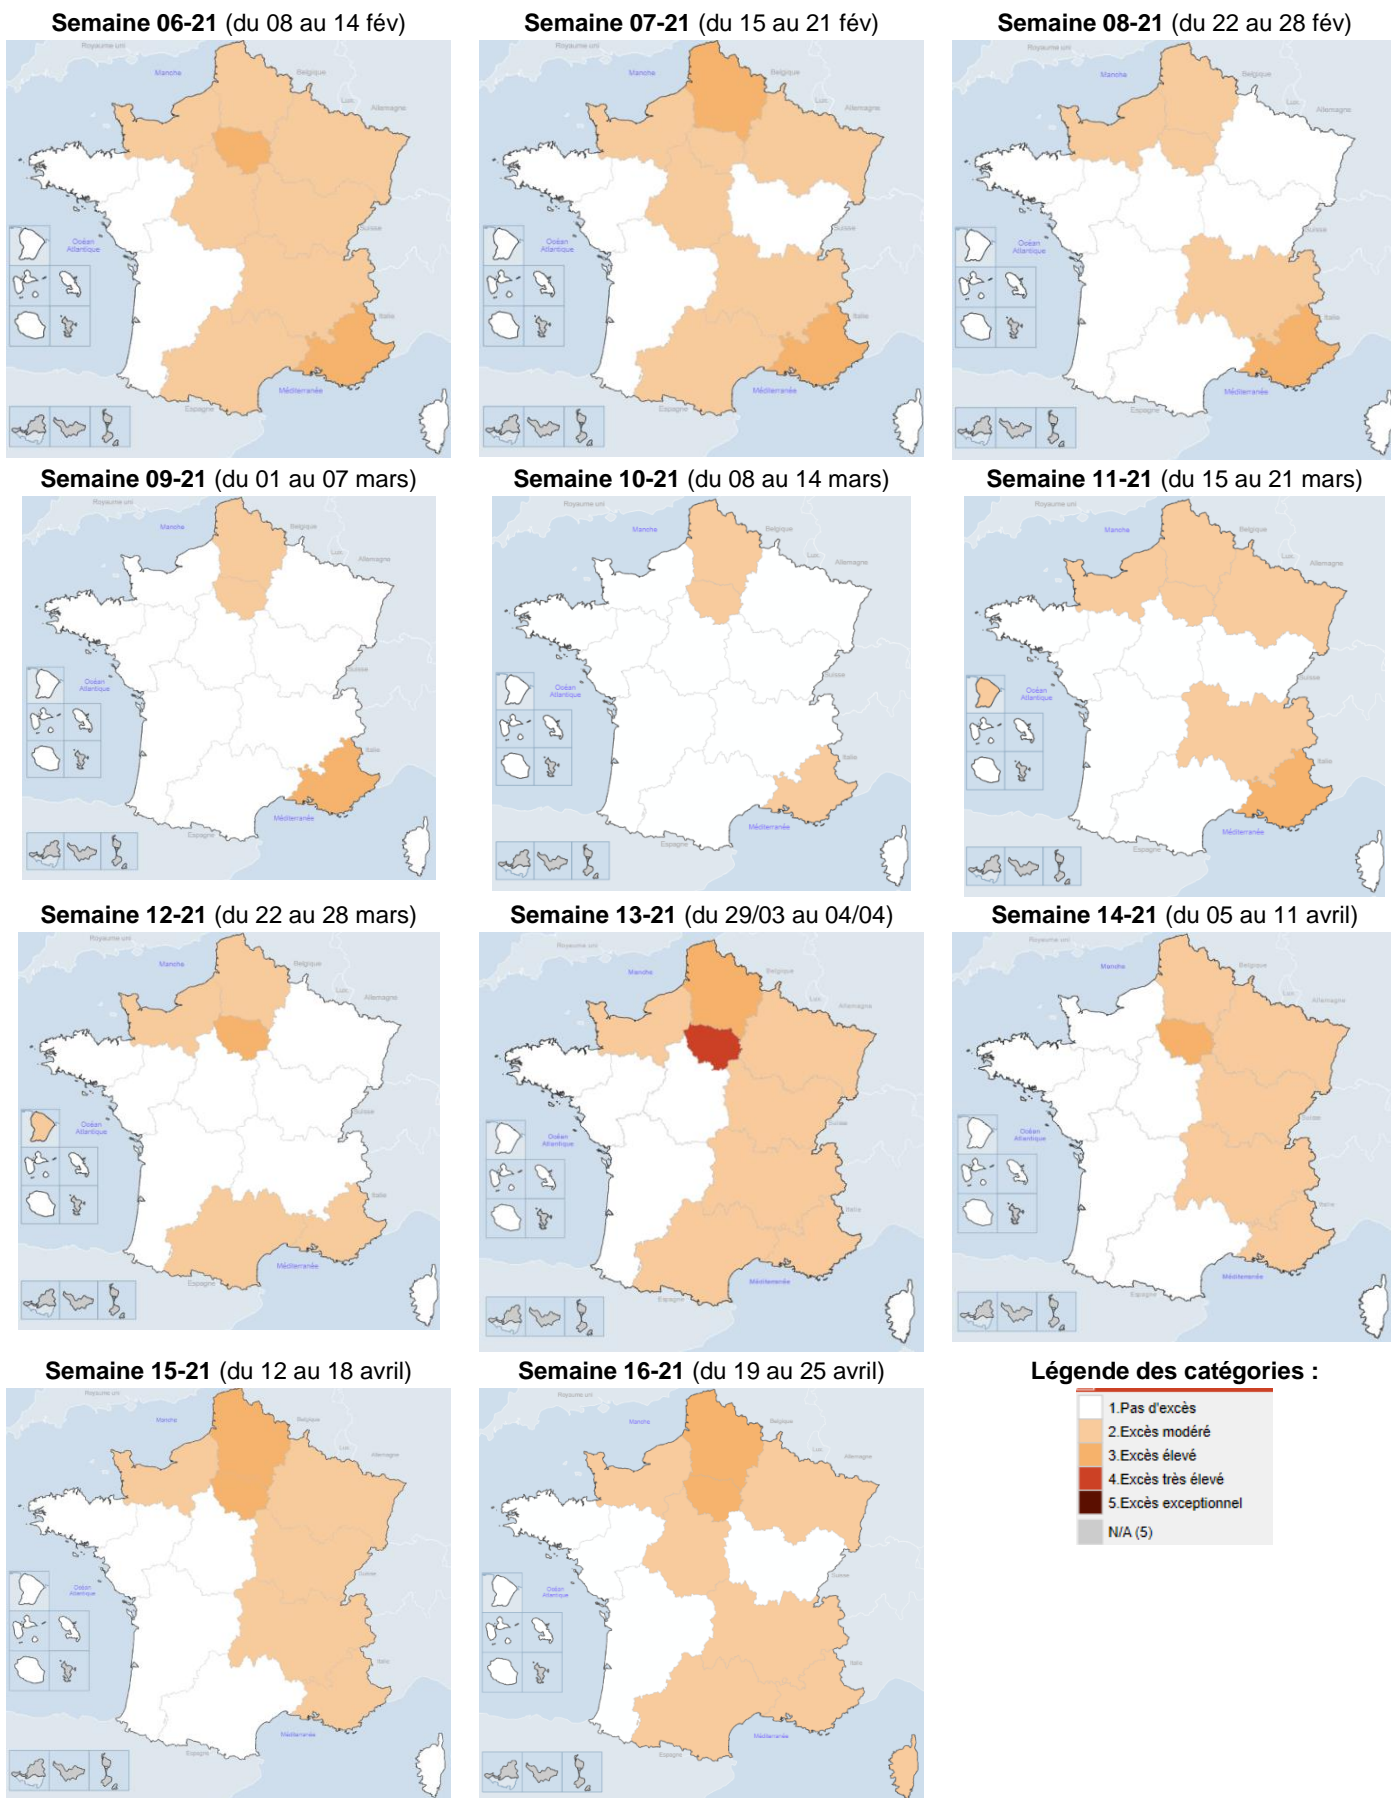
**Semaine 06-21** (du 08 au 14 fév)

Royaume uni, Manche, Belgique, Lux, Allemagne, Suisse, Océan Atlantique, Italie, Méditerranée, Espagne

**Semaine 07-21** (du 15 au 21 fév)

Royaume uni, Manche, Belgique, Lux, Allemagne, Suisse, Océan Atlantique, Italie, Méditerranée, Espagne

**Semaine 08-21** (du 22 au 28 fév)

Royaume uni, Manche, Belgique, Lux, Allemagne, Suisse, Océan Atlantique, Italie, Méditerranée, Espagne

**Semaine 09-21** (du 01 au 07 mars)

Royaume uni, Manche, Belgique, Lux, Allemagne, Suisse, Océan Atlantique, Italie, Méditerranée, Espagne

**Semaine 10-21** (du 08 au 14 mars)

Royaume uni, Manche, Belgique, Lux, Allemagne, Suisse, Océan Atlantique, Italie, Méditerranée, Espagne

**Semaine 11-21** (du 15 au 21 mars)

Royaume uni, Manche, Belgique, Lux, Allemagne, Suisse, Océan Atlantique, Italie, Méditerranée, Espagne

**Semaine 12-21** (du 22 au 28 mars)

Royaume uni, Manche, Belgique, Lux, Allemagne, Suisse, Océan Atlantique, Italie, Méditerranée, Espagne

**Semaine 13-21** (du 29/03 au 04/04)

Royaume uni, Manche, Belgique, Lux, Allemagne, Suisse, Océan Atlantique, Italie, Méditerranée, Espagne

**Semaine 14-21** (du 05 au 11 avril)

Royaume uni, Manche, Belgique, Lux, Allemagne, Suisse, Océan Atlantique, Italie, Méditerranée, Espagne

**Semaine 15-21** (du 12 au 18 avril)

Royaume uni, Manche, Belgique, Lux, Allemagne, Suisse, Océan Atlantique, Italie, Méditerranée, Espagne

**Semaine 16-21** (du 19 au 25 avril)

Royaume uni, Manche, Belgique, Lux, Allemagne, Suisse, Océan Atlantique, Italie, Méditerranée, Espagne

**Légende des catégories :**

1.Pas d'excès
2.Excès modéré
3.Excès élevé
4.Excès très élevé
5.Excès exceptionnel
N/A (5)